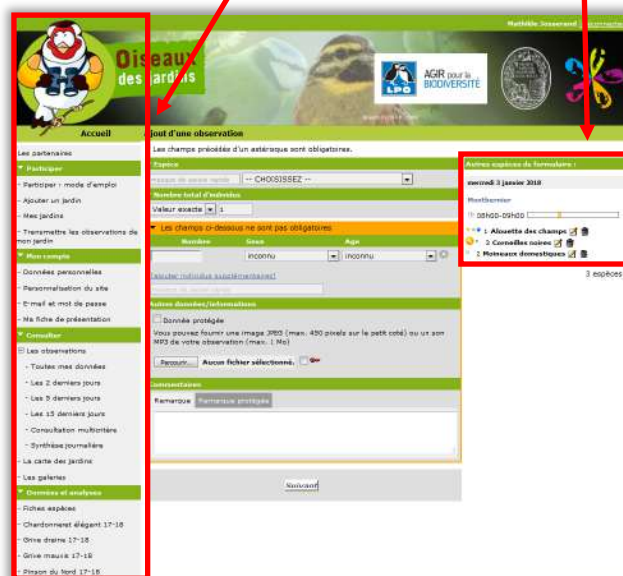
Oiseaux des jardins

Mathilde Sosserand | Déconnecter

LPO

AGIR pour la BIODIVERSITÉ

Accueil

Les partenaires

Participer

- Participer : mode d'emploi

- Ajouter un jardin

- Mes jardins

- Transmettre les observations de mon jardin

Mon compte

- Données personnelles

- Personnalisation du site

- E-mail et mot de passe

- Ma fiche de présentation

Consulter

Les observations

- Toutes mes données

- Les 2 derniers jours

- Les 5 derniers jours

- Les 15 derniers jours

- Consultation multicritère

- Synthèse journalière

- La carte des jardins

- Les galeries

Données et analyses

- Fiches espèces

- Chardonneret élégant 17-18

- Grive draine 17-18

- Grive mauvis 17-18

- Pinson du Nord 17-18

Ajout d'une observation

Les champs précédés d'un astérisque sont obligatoires.

Espèce

-- CHOISISSEZ --

Nombre total d'individus

Valeur exacte 1

Les champs ci-dessous ne sont pas obligatoires

Nombre | Sexe | Age

inconnu | inconnu

Calculer individus supplémentaires!

Autres données/informations

Donnée protégée

Vous pouvez fournir une image JPEG (max. 450 pixels sur le petit coté) ou un son MP3 de votre observation (max. 1 Mo)

Parcourir... Aucun fichier sélectionné.

Commentaires

Remarque | Remarque protégée

Suivant

Autres espèces du formulaire :

mercredi 3 janvier 2018

Montbernier

08h00-09h00

1 Alouette des champs

3 Corneilles noires

1 Moineaux domestiques

3 espèces